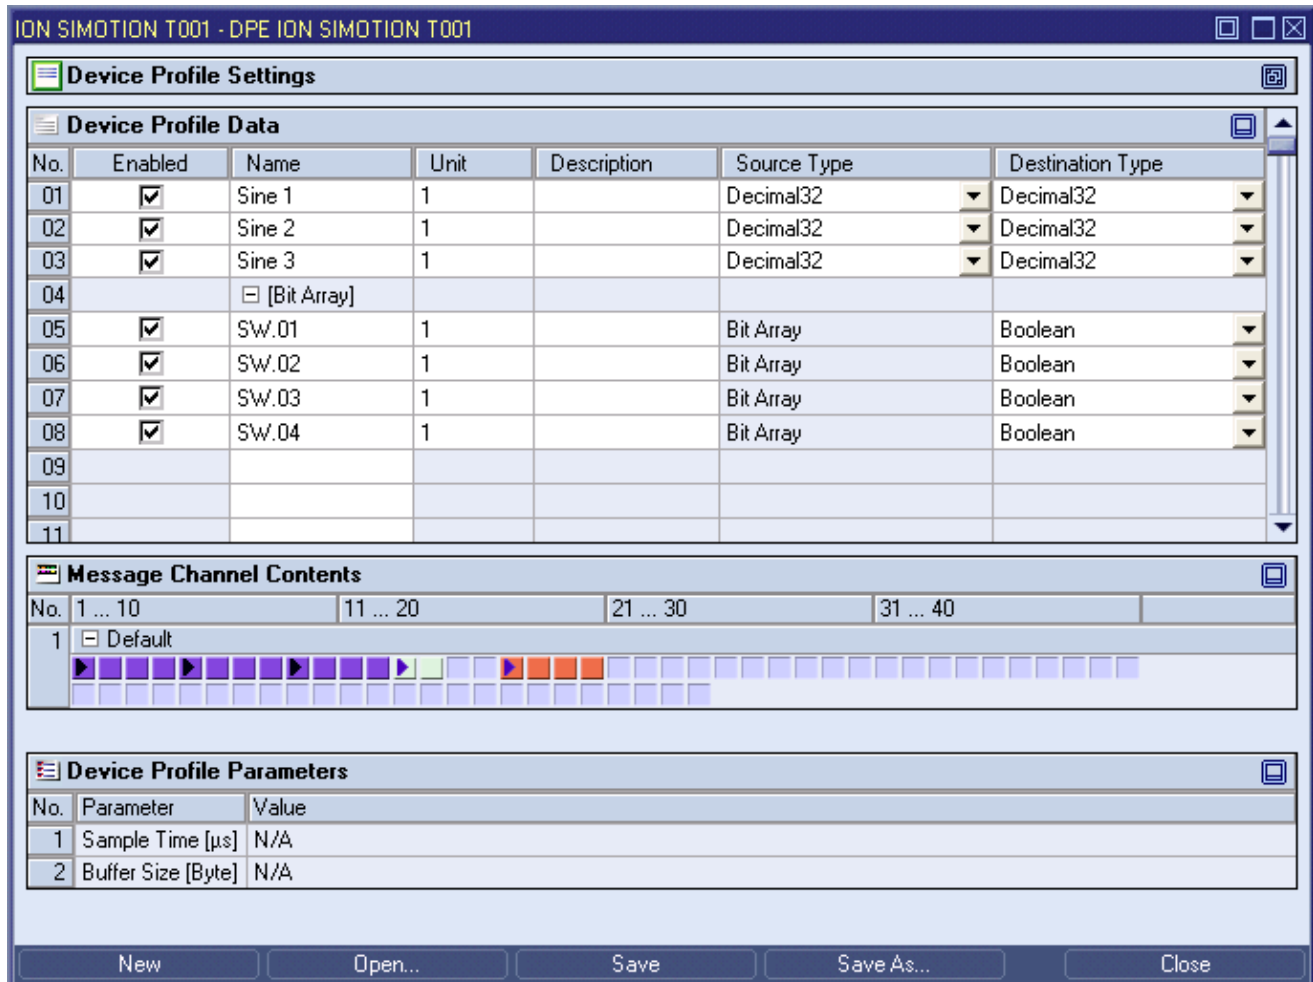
ION SIMOTION T001 - DPE ION SIMOTION T001

Device Profile Settings

Device Profile Data

| No. | Enabled | Name | Unit | Description | Source Type | Destination Type |
|---|---|---|---|---|---|---|
| 01 | ☑ | Sine 1 | 1 | | Decimal32 | Decimal32 |
| 02 | ☑ | Sine 2 | 1 | | Decimal32 | Decimal32 |
| 03 | ☑ | Sine 3 | 1 | | Decimal32 | Decimal32 |
| 04 | | ⊟ [Bit Array] | | | | |
| 05 | ☑ | SW.01 | 1 | | Bit Array | Boolean |
| 06 | ☑ | SW.02 | 1 | | Bit Array | Boolean |
| 07 | ☑ | SW.03 | 1 | | Bit Array | Boolean |
| 08 | ☑ | SW.04 | 1 | | Bit Array | Boolean |
| 09 | | | | | | |
| 10 | | | | | | |
| 11 | | | | | | |

Message Channel Contents

| No. | 1 ... 10 | 11 ... 20 | 21 ... 30 | 31 ... 40 |
|---|---|---|---|---|
| 1 | ⊟ Default | | | |

Device Profile Parameters

| No. | Parameter | Value |
|---|---|---|
| 1 | Sample Time [µs] | N/A |
| 2 | Buffer Size [Byte] | N/A |

New Open... Save Save As... Close